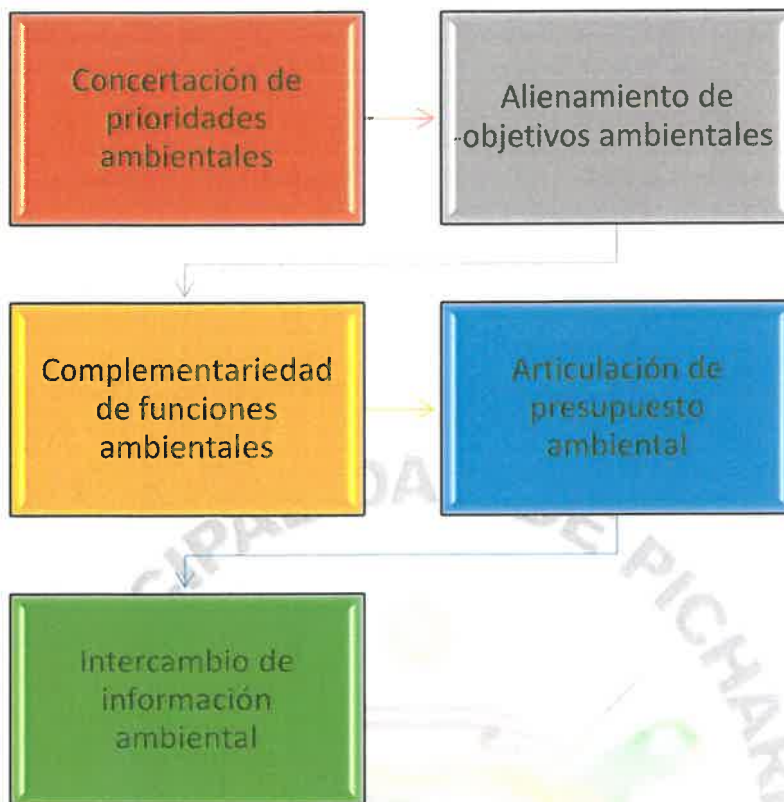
Concertación de prioridades ambientales

Alienamiento de objetivos ambientales

Complementariedad de funciones ambientales

Articulación de presupuesto ambiental

Intercambio de información ambiental

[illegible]PALIDAD DE PICHAR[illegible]